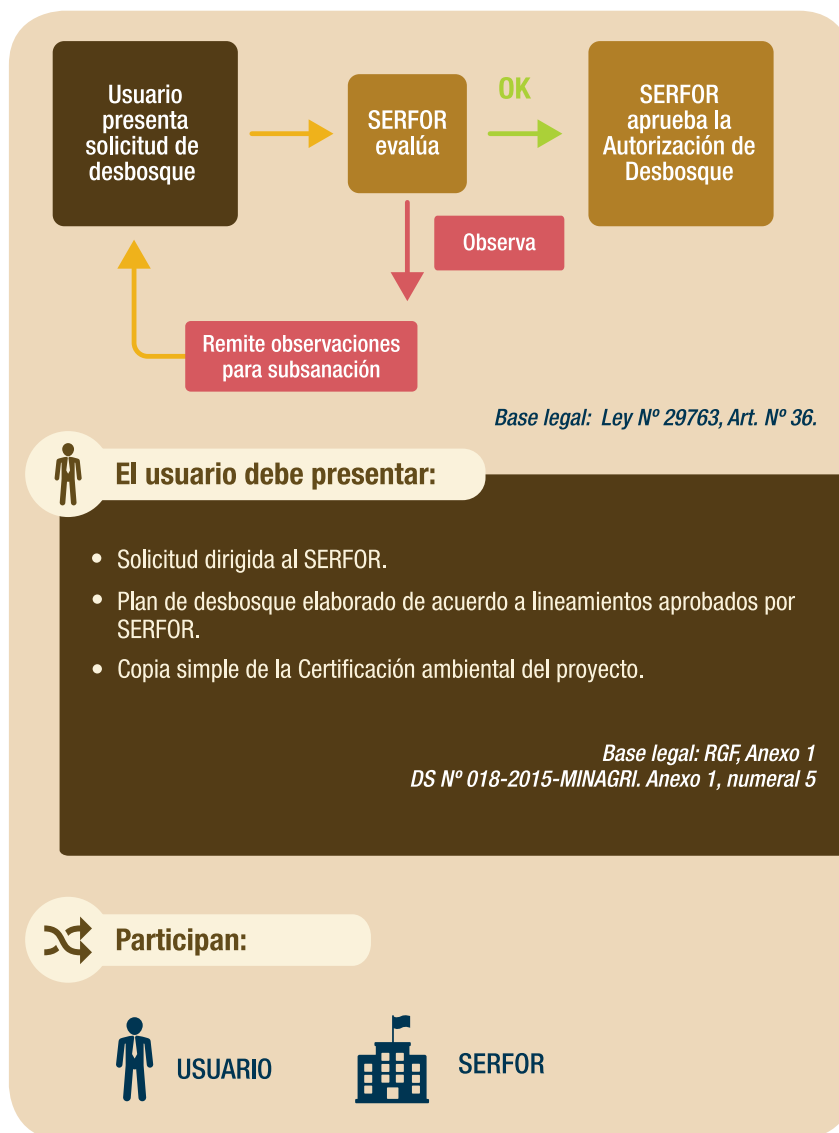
Usuario presenta solicitud de desbosque

SERFOR evalúa

OK

SERFOR aprueba la Autorización de Desbosque

Observa

Remite observaciones para subsanación

Base legal: Ley Nº 29763, Art. Nº 36.

El usuario debe presentar:

• Solicitud dirigida al SERFOR.
• Plan de desbosque elaborado de acuerdo a lineamientos aprobados por SERFOR.
• Copia simple de la Certificación ambiental del proyecto.

Base legal: RGF, Anexo 1
DS Nº 018-2015-MINAGRI. Anexo 1, numeral 5

Participan:

USUARIO

SERFOR